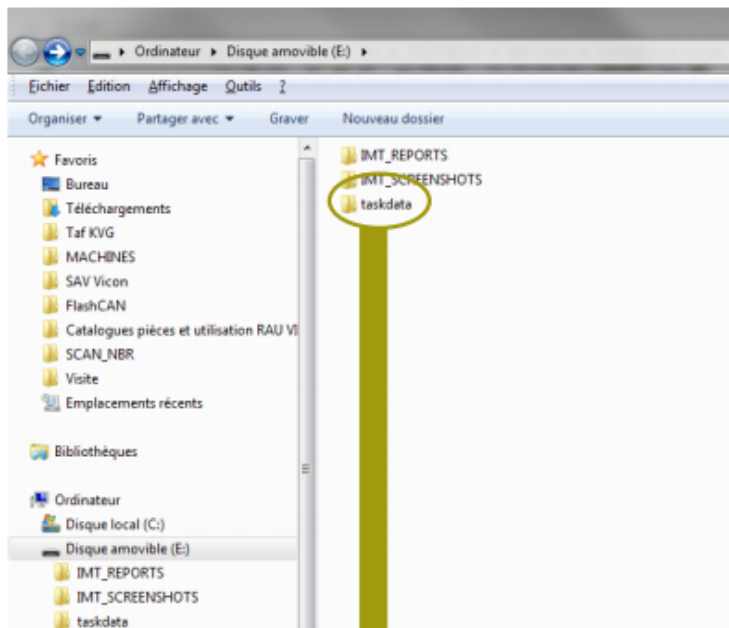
▸ Ordinateur ▸ Disque amovible (E:) ▸

Fichier Edition Affichage Outils ?

Organiser ▾ Partager avec ▾ Graver Nouveau dossier

Favoris
Bureau
Téléchargements
Taf KVG
MACHINES
SAV Vicon
FlashCAN
Catalogues pièces et utilisation RAU VI
SCAN_NBR
Visite
Emplacements récents

Bibliothèques

Ordinateur
Disque local (C:)
Disque amovible (E:)
IMT_REPORTS
IMT_SCREENSHOTS
taskdata

IMT_REPORTS
IMT_SCREENSHOTS
taskdata